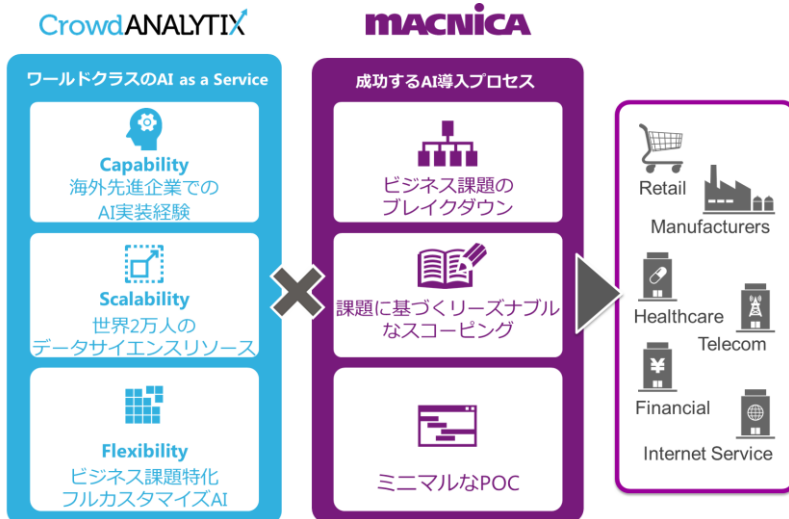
CrowdANALYTIX

MACNICA

ワールドクラスのAI as a Service

Capability
海外先進企業での
AI実装経験

Scalability
世界2万人の
データサイエンスリソース

Flexibility
ビジネス課題特化
フルカスタマイズAI

成功するAI導入プロセス

ビジネス課題の
ブレイクダウン

課題に基づくリーズナブル
なスコーピング

ミニマルなPOC

Retail

Manufacturers

Healthcare

Telecom

Financial

Internet Service